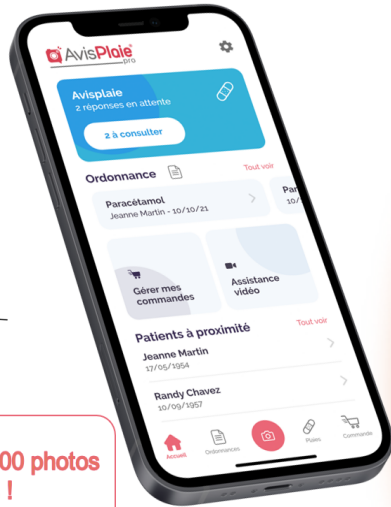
AvisPlaie pro

Avisplaie
2 réponses en attente

2 à consulter

Ordonnance

Tout voir

Paracétamol
Jeanne Martin - 10/10/21

Par
10/

Gérer mes commandes

Assistance vidéo

Patients à proximité

Tout voir

Jeanne Martin
17/05/1954

Randy Chavez
10/09/1957

Accueil

Ordonnances

Plaies

Commande

00 photos
!